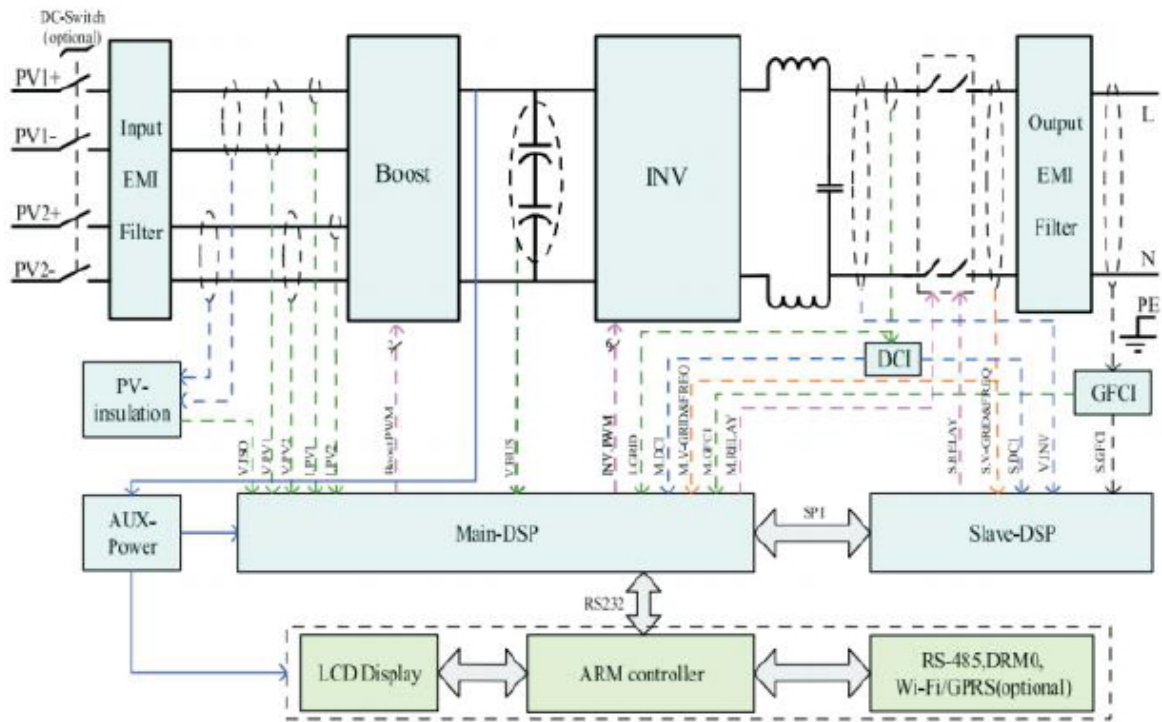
DC-Switch (optional)

PV1+

PV1-

PV2+

PV2-

Input EMI Filter

Boost

INV

Output EMI Filter

L

N

PE

PV-insulation

DCI

GFCI

V.ISO

V.PV1

V.PV2

I.PV1

I.PV2

BoostPWM

V.BUS

INV-PWM

I.GRID

M.DCI

M.V-GRID&FREQ

M.GFCI

M.RELAY

S.RELAY

S.V-GRID&FREQ

S.DCI

V.INV

S.GFCI

AUX-Power

Main-DSP

SPI

Slave-DSP

RS232

LCD Display

ARM controller

RS-485,DRM0, Wi-Fi/GPRS(optional)